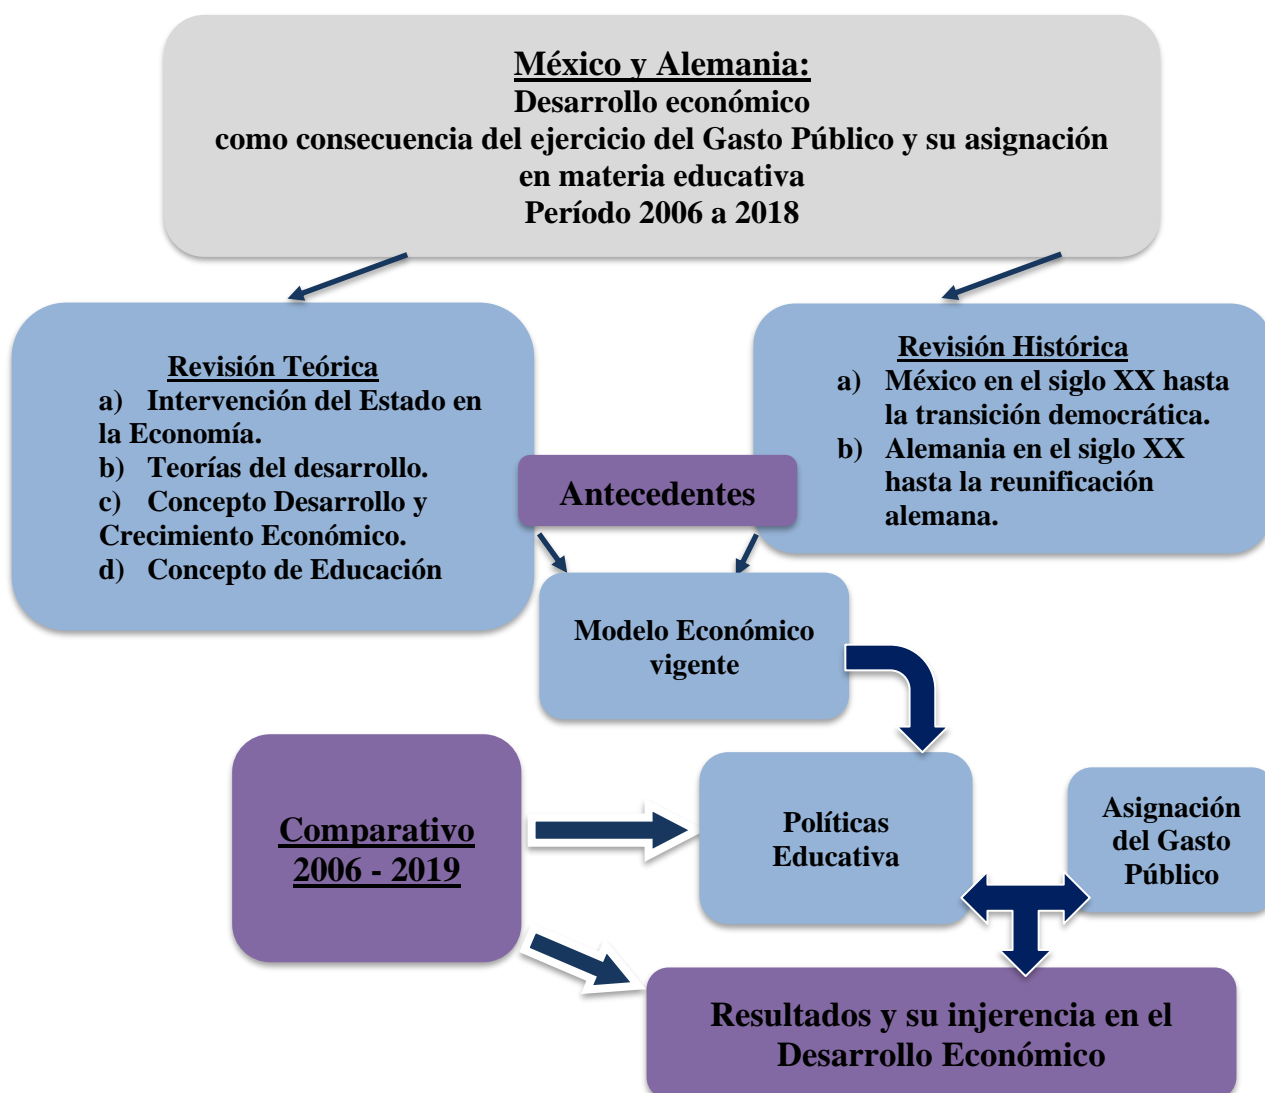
México y Alemania:
Desarrollo económico
como consecuencia del ejercicio del Gasto Público y su asignación en materia educativa
Período 2006 a 2018

Revisión Teórica
a) Intervención del Estado en la Economía.
b) Teorías del desarrollo.
c) Concepto Desarrollo y Crecimiento Económico.
d) Concepto de Educación

Revisión Histórica
a) México en el siglo XX hasta la transición democrática.
b) Alemania en el siglo XX hasta la reunificación alemana.

Antecedentes

Modelo Económico vigente

Comparativo 2006 - 2019

Políticas Educativa

Asignación del Gasto Público

Resultados y su injerencia en el Desarrollo Económico